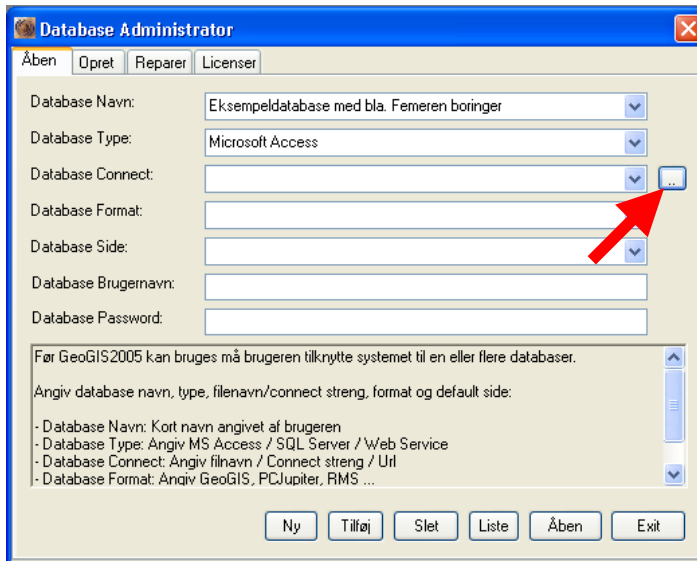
Database Administrator

Åben | Opret | Reparer | Licenser

Database Navn: Eksempeldatabase med bla. Femeren boringer

Database Type: Microsoft Access

Database Connect:

...

Database Format:

Database Side:

Database Brugernavn:

Database Password:

Før GeoGIS2005 kan bruges må brugeren tilknytte systemet til en eller flere databaser.

Angiv database navn, type, filenavn/connect streng, format og default side:

- Database Navn: Kort navn angivet af brugeren
- Database Type: Angiv MS Access / SQL Server / Web Service
- Database Connect: Angiv filnavn / Connect streng / Url
- Database Format: Angiv GeoGIS, PCJupiter, RMS ...

Ny | Tilføj | Slet | Liste | Åben | Exit